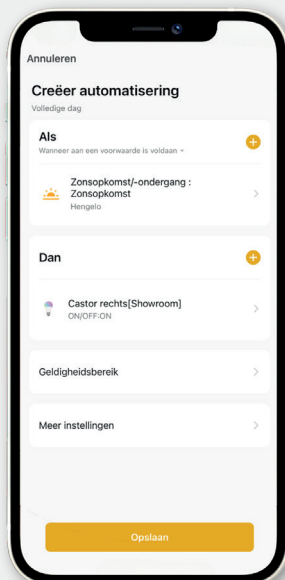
Annuleren

Creëer automatisering
Volledige dag

Als
Wanneer aan een voorwaarde is voldaan

Zonsopkomst/-ondergang : Zonsopkomst
Hengelo

Dan

Castor rechts[Showroom]
ON/OFF:ON

Geldigheidsbereik

Meer instellingen

Opslaan